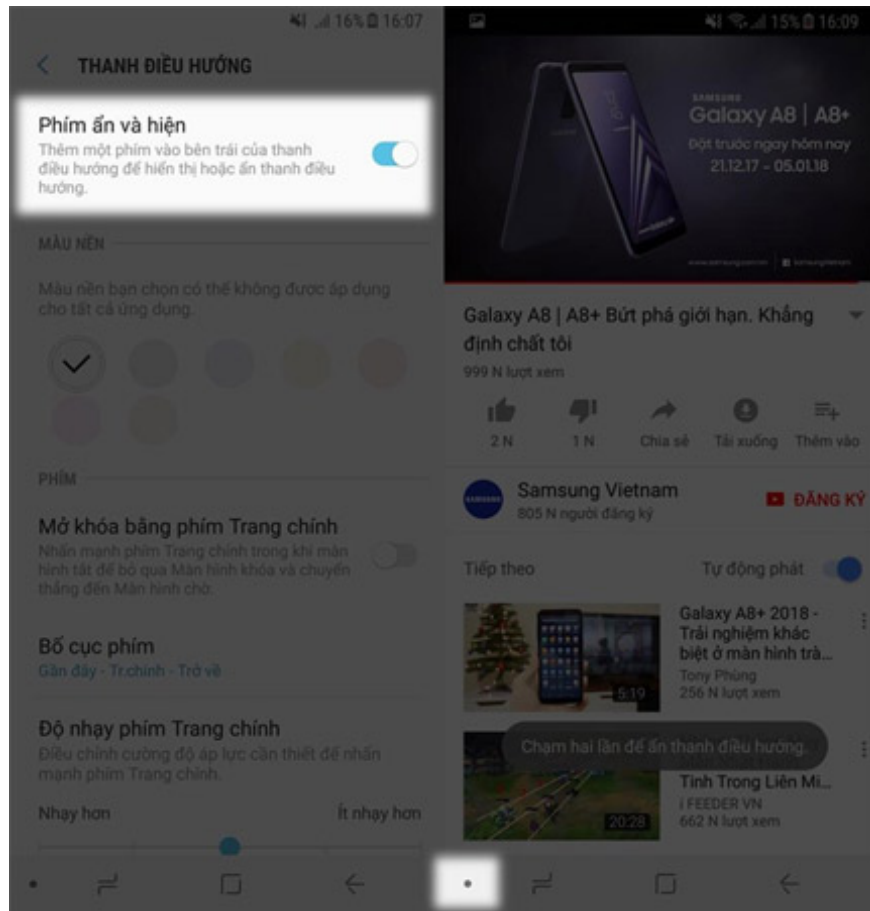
16% 16:07

THANH ĐIỀU HƯỚNG

Phím ẩn và hiện
Thêm một phím vào bên trái của thanh điều hướng để hiển thị hoặc ẩn thanh điều hướng.

MÀU NỀN

Màu nền bạn chọn có thể không được áp dụng cho tất cả ứng dụng.

PHÍM

Mở khóa bằng phím Trang chính
Nhấn mạnh phím Trang chính trong khi màn hình tắt để bỏ qua Màn hình khóa và chuyển thẳng đến Màn hình chờ.

Bố cục phím
Gần đây - Tr.chính - Trở về

Độ nhạy phím Trang chính
Điều chỉnh cường độ áp lực cần thiết để nhấn mạnh phím Trang chính.

Nhạy hơn
Ít nhạy hơn

15% 16:09

SAMSUNG
Galaxy A8 | A8+
Đặt trước ngay hôm nay
21.12.17 - 05.01.18

Galaxy A8 | A8+ Bứt phá giới hạn. Khẳng định chất tôi
999 N lượt xem

2 N
1 N
Chia sẻ
Tải xuống
Thêm vào

Samsung Vietnam
805 N người đăng ký
ĐĂNG KÝ

Tiếp theo
Tự động phát

Galaxy A8+ 2018 - Trải nghiệm khác biệt ở màn hình trà...
Tony Phùng
256 N lượt xem
5:19

Chạm hai lần để ẩn thanh điều hướng.
Tinh Trong Liên Mi...
I FEEDER VN
662 N lượt xem
20:28